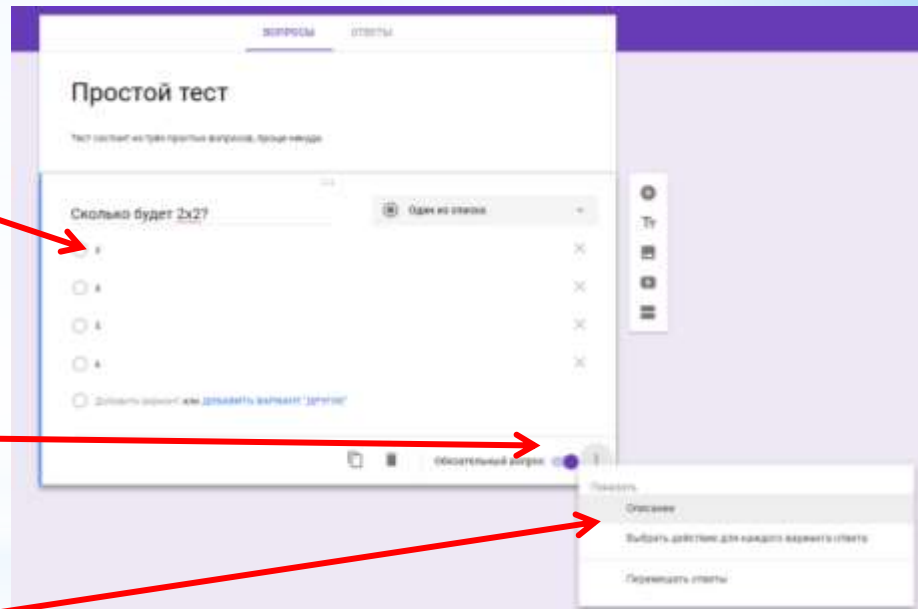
ВОПРОСЫ ОТВЕТЫ

Простой тест

Тест состоит из трёх простых вопросов, проще некуда

Сколько будет 2х2?

Один из списка

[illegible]

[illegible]

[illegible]

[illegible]

Добавить вариант или ДОБАВИТЬ ВАРИАНТ "ДРУГОЕ"

Обязательный вопрос

Показать

Описание

Выбрать действие для каждого варианта ответа

Перемешать ответы

Tт